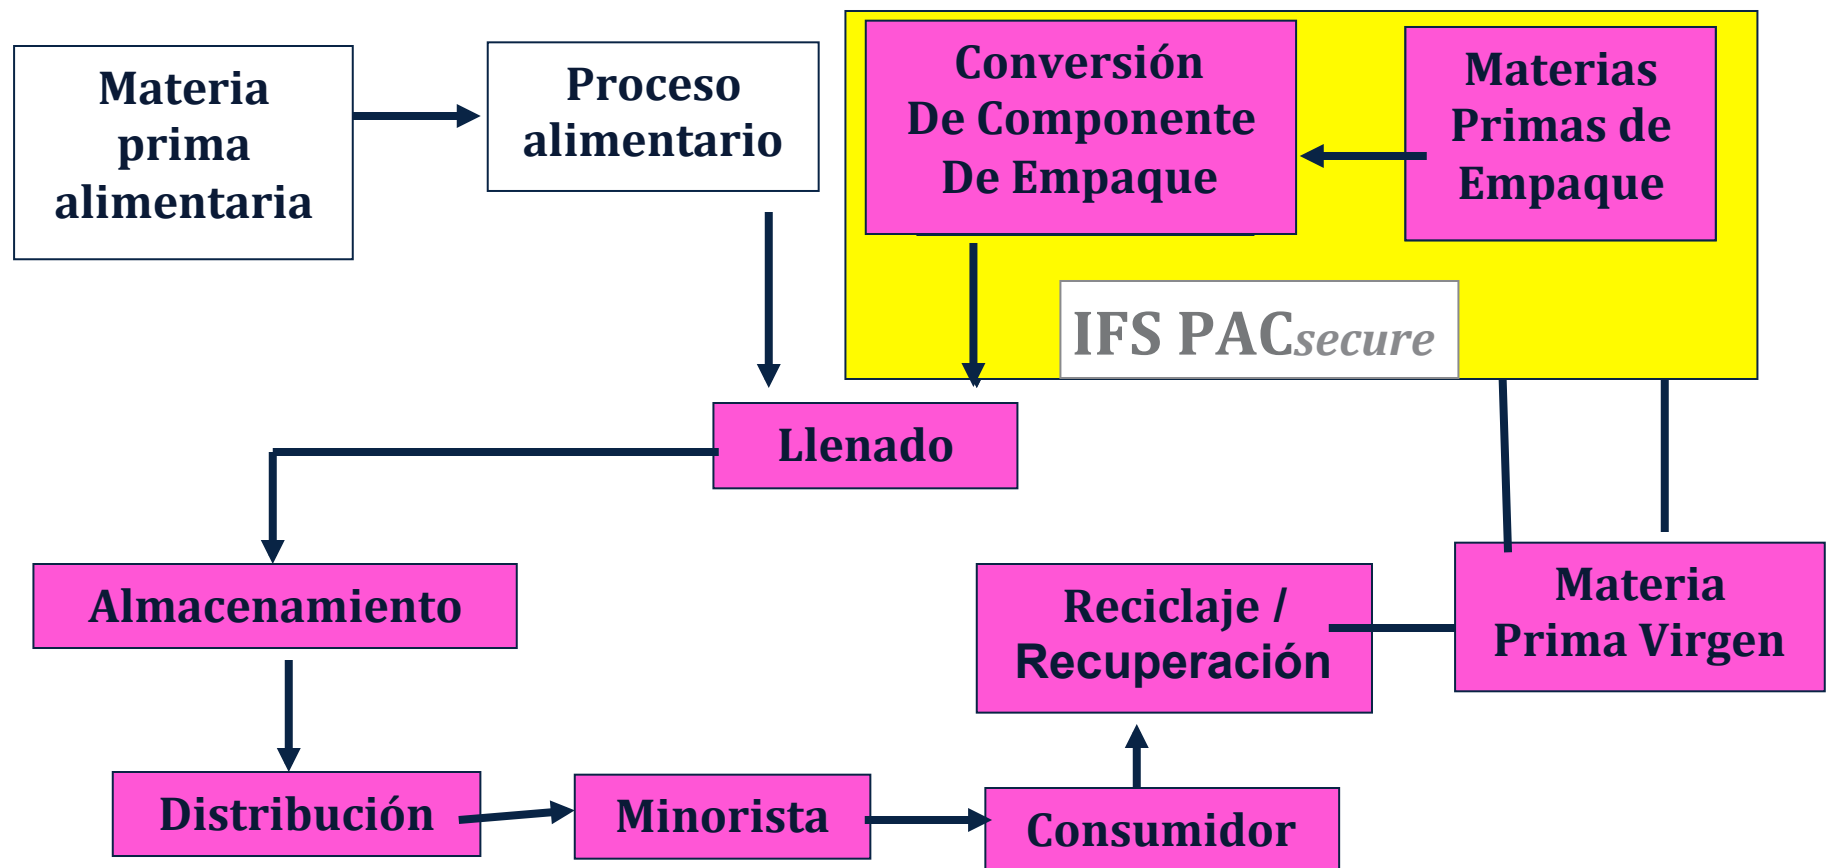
Materia prima alimentaria

Proceso alimentario

Conversión De Componente De Empaque

Materias Primas de Empaque

IFS PACsecure

Llenado

Almacenamiento

Reciclaje / Recuperación

Materia Prima Virgen

Distribución

Minorista

Consumidor